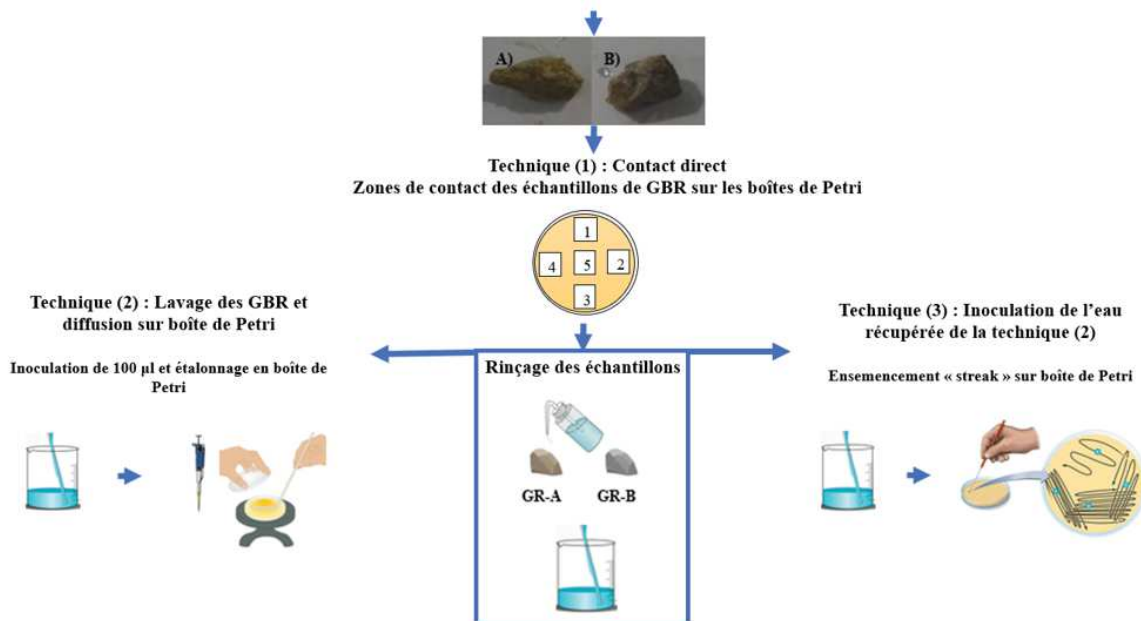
A) B)

Technique (1) : Contact direct
Zones de contact des échantillons de GBR sur les boîtes de Petri

1
4 5 2
3

Technique (2) : Lavage des GBR et diffusion sur boîte de Petri

Inoculation de 100 µl et étalonnage en boîte de Petri

Rinçage des échantillons

GR-A GR-B

Technique (3) : Inoculation de l'eau récupérée de la technique (2)

Ensemencement « streak » sur boîte de Petri